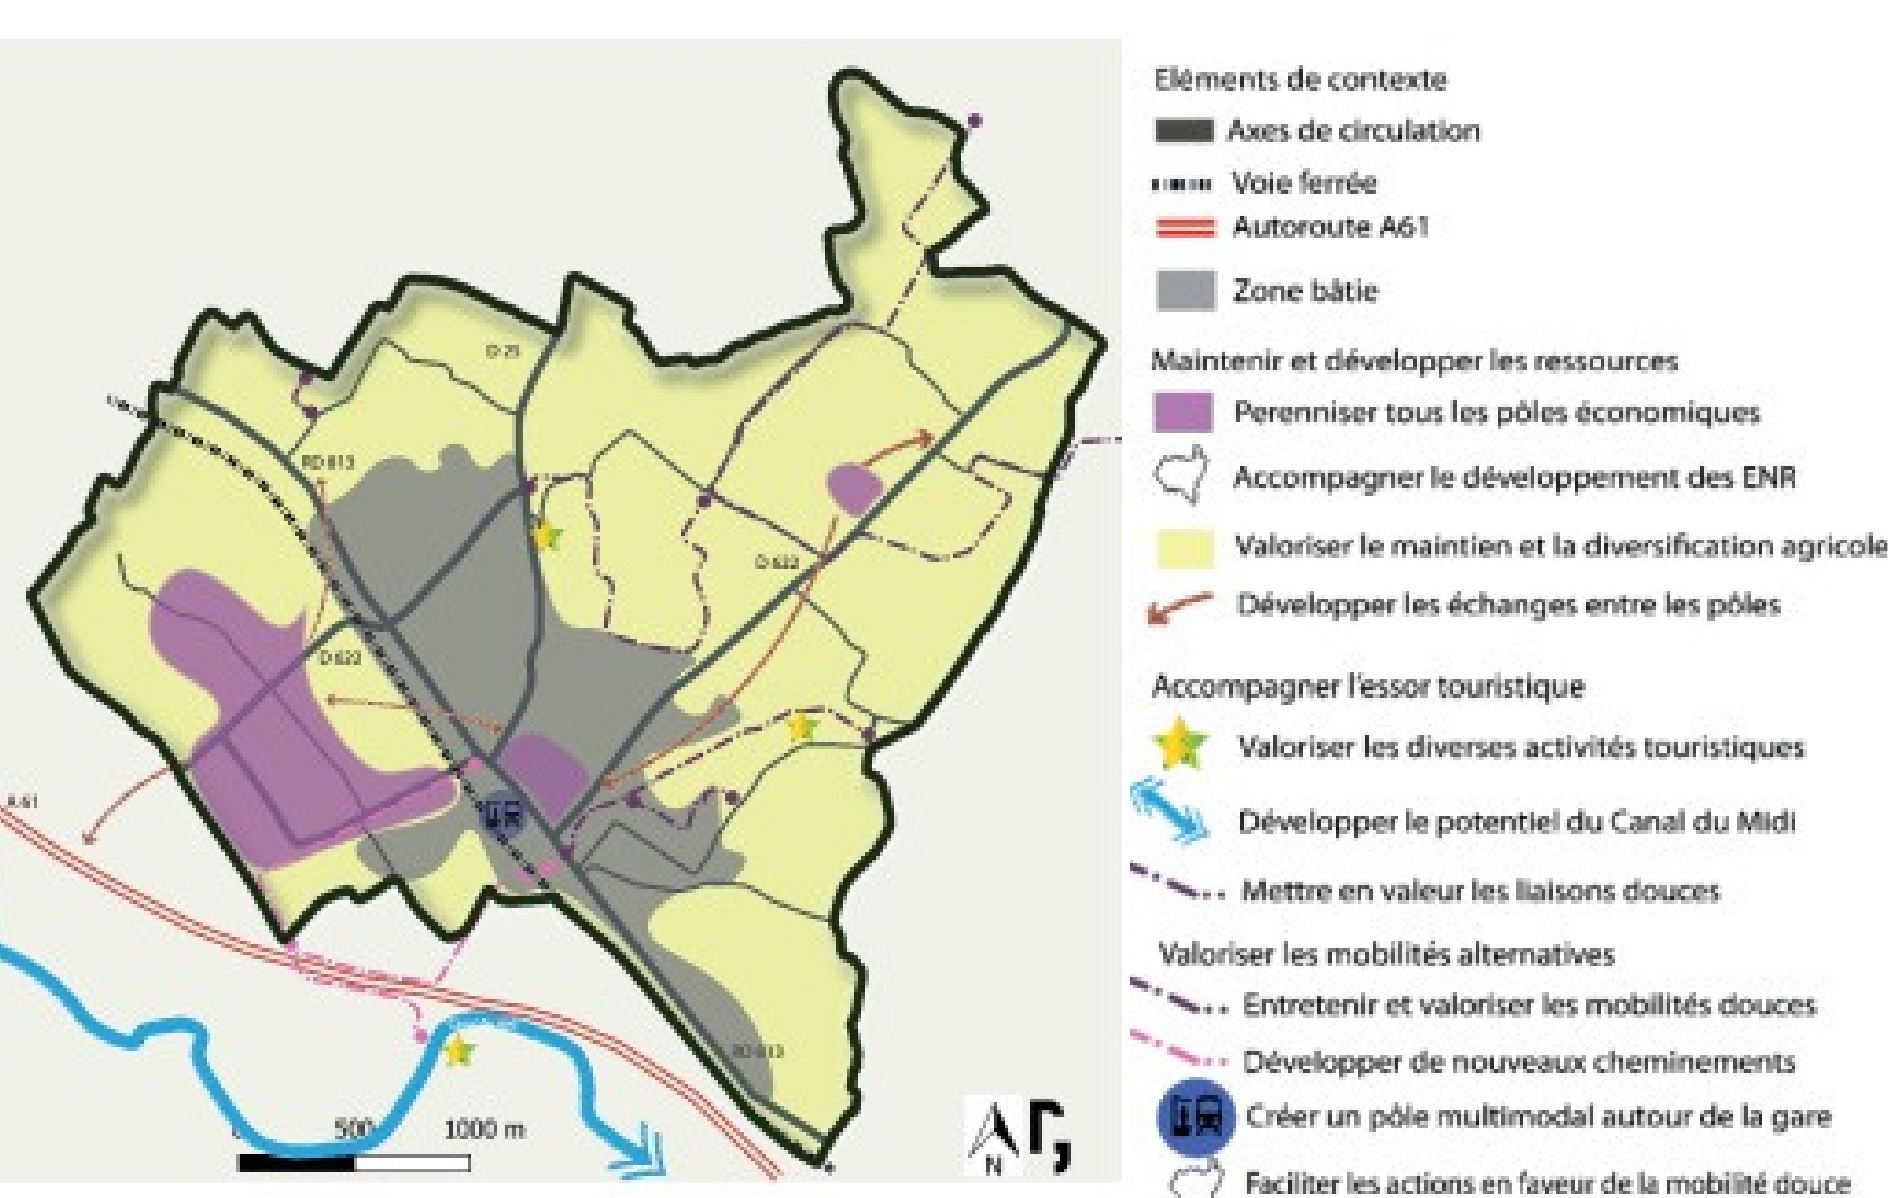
D 25

RD 813

D 622

D 622

A 61

RD 813

0 500 1000 m

N

Eléments de contexte
Axes de circulation
Voie ferrée
Autoroute A61
Zone bâtie

Maintenir et développer les ressources
Perenniser tous les pôles économiques
Accompagner le développement des ENR
Valoriser le maintien et la diversification agricole
Développer les échanges entre les pôles

Accompagner l'essor touristique
Valoriser les diverses activités touristiques
Développer le potentiel du Canal du Midi
Mettre en valeur les liaisons douces

Valoriser les mobilités alternatives
Entretenir et valoriser les mobilités douces
Développer de nouveaux cheminements
Créer un pôle multimodal autour de la gare
Faciliter les actions en faveur de la mobilité douce